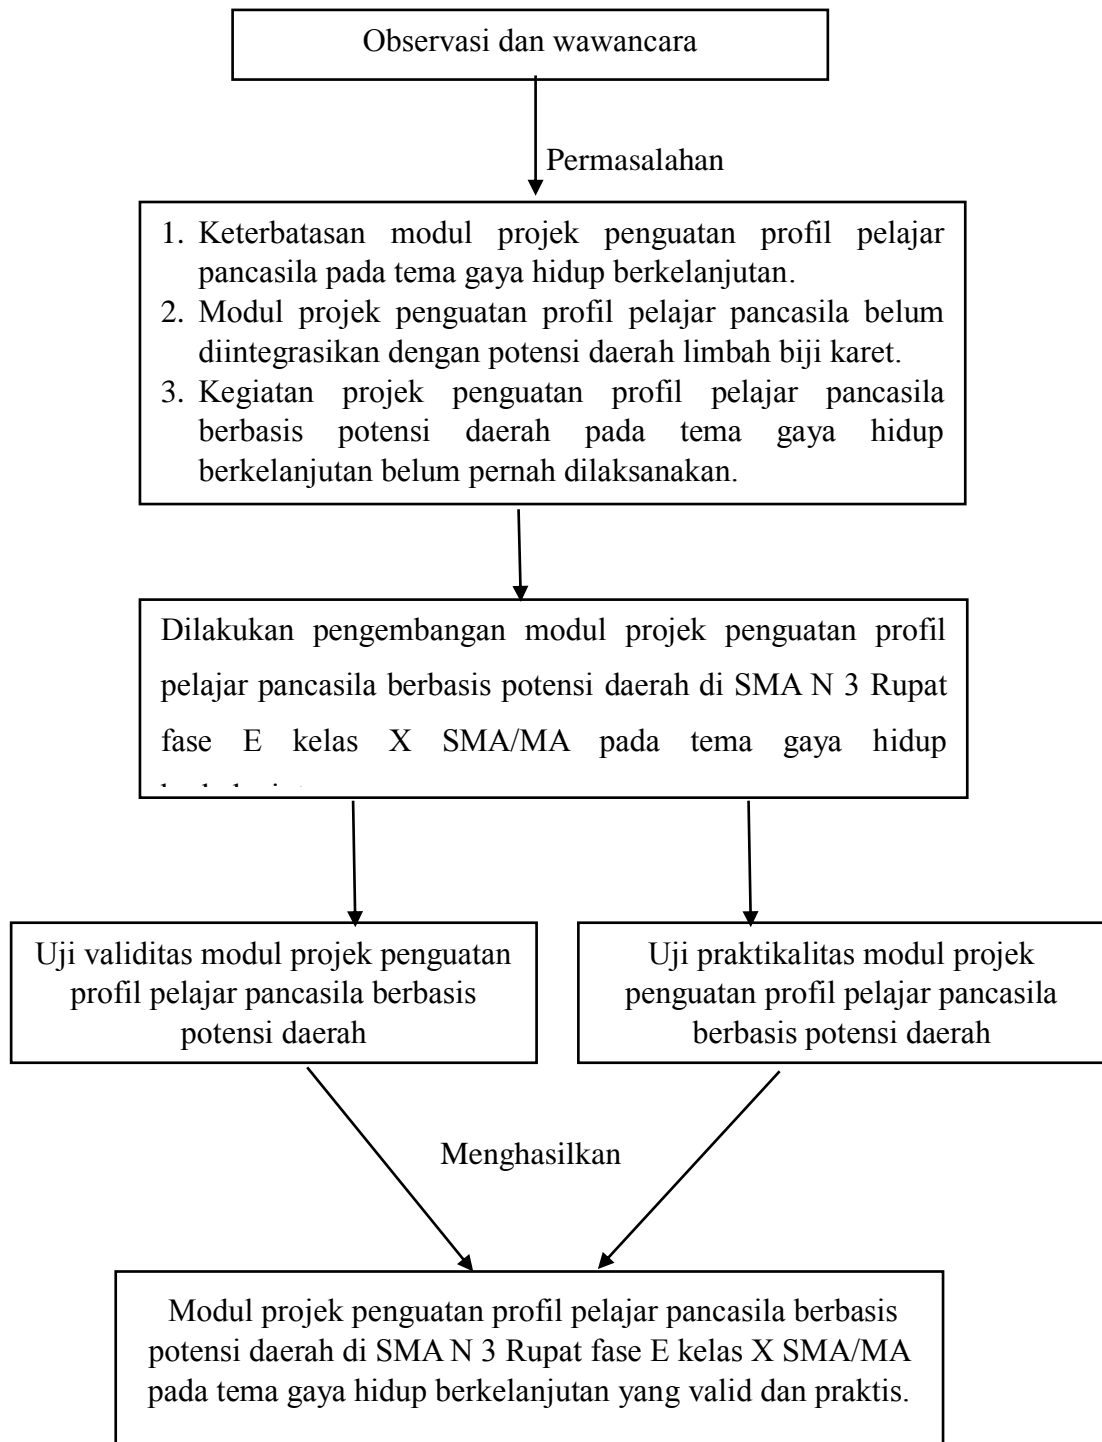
Observasi dan wawancara

Permasalahan

1. Keterbatasan modul projek penguatan profil pelajar pancasila pada tema gaya hidup berkelanjutan.
2. Modul projek penguatan profil pelajar pancasila belum diintegrasikan dengan potensi daerah limbah biji karet.
3. Kegiatan projek penguatan profil pelajar pancasila berbasis potensi daerah pada tema gaya hidup berkelanjutan belum pernah dilaksanakan.

Dilakukan pengembangan modul projek penguatan profil pelajar pancasila berbasis potensi daerah di SMA N 3 Rupat fase E kelas X SMA/MA pada tema gaya hidup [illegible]

Uji validitas modul projek penguatan profil pelajar pancasila berbasis potensi daerah

Uji praktikalitas modul projek penguatan profil pelajar pancasila berbasis potensi daerah

Menghasilkan

Modul projek penguatan profil pelajar pancasila berbasis potensi daerah di SMA N 3 Rupat fase E kelas X SMA/MA pada tema gaya hidup berkelanjutan yang valid dan praktis.